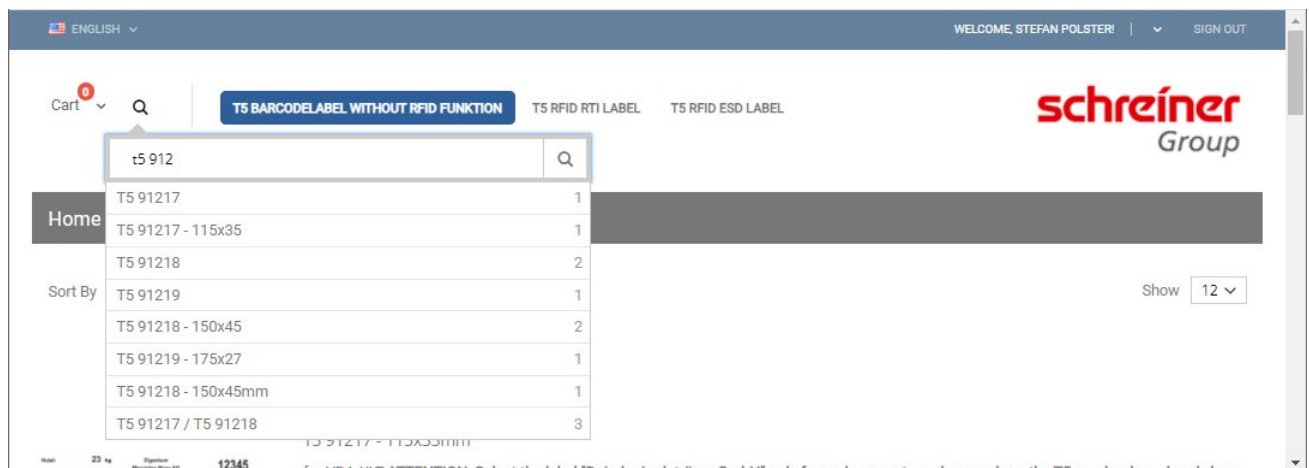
ENGLISH

WELCOME, STEFAN POLSTER! | SIGN OUT

Cart 0

T5 BARCODELABEL WITHOUT RFID FUNKTION

T5 RFID RTI LABEL

T5 RFID ESD LABEL

schreiner Group

t5 912

Home

Sort By

Show 12

| | |
|---|---|
| T5 91217 | 1 |
| T5 91217 - 115x35 | 1 |
| T5 91218 | 2 |
| T5 91219 | 1 |
| T5 91218 - 150x45 | 2 |
| T5 91219 - 175x27 | 1 |
| T5 91218 - 150x45mm | 1 |
| T5 91217 / T5 91218 | 3 |

T5 91217 - 115x35mm

23

12345

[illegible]